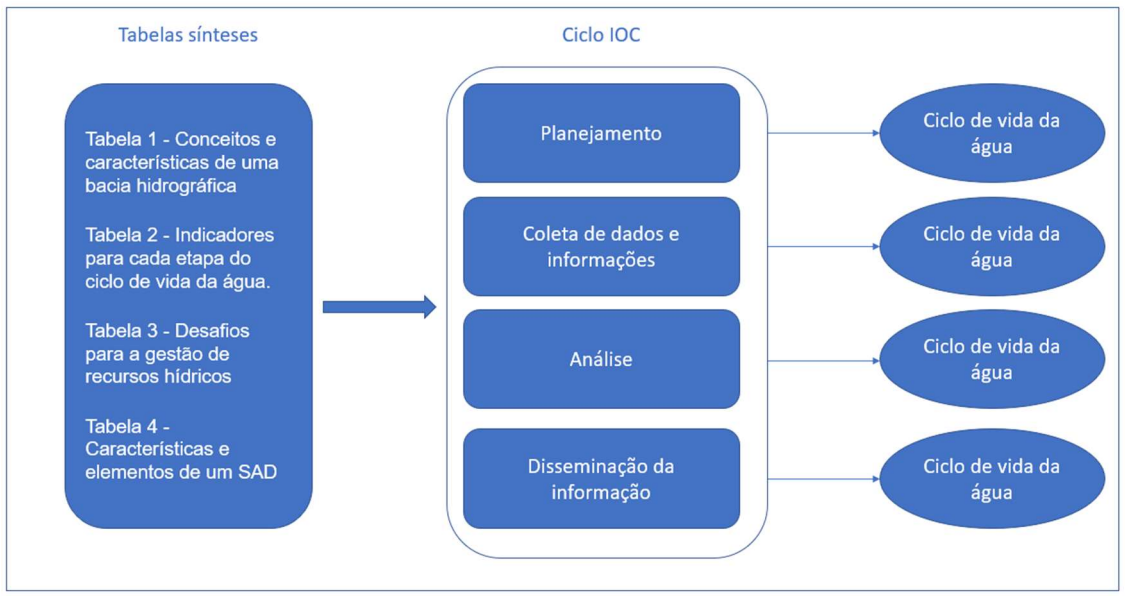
Tabelas sínteses

Tabela 1 - Conceitos e características de uma bacia hidrográfica

Tabela 2 - Indicadores para cada etapa do ciclo de vida da água.

Tabela 3 - Desafios para a gestão de recursos hídricos

Tabela 4 - Características e elementos de um SAD

Ciclo IOC

Planejamento

Coleta de dados e informações

Análise

Disseminação da informação

Ciclo de vida da água

Ciclo de vida da água

Ciclo de vida da água

Ciclo de vida da água